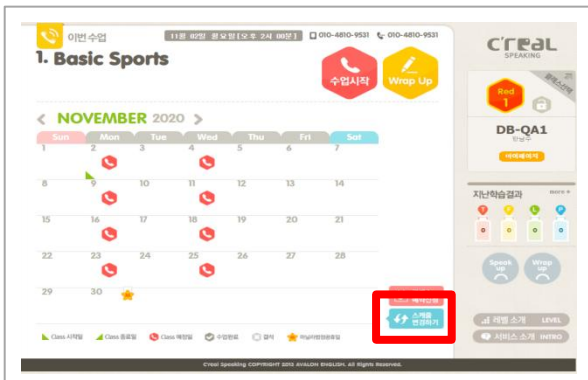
이번수업

11월 02일 월요일 [오후 2시 00분]

010-4810-9531

010-4810-9531

1. Basic Sports

수업시작

Wrap Up

C'real SPEAKING

Red 1

DB-QA1

NOVEMBER 2020

| Sun | Mon | Tue | Wed | Thu | Fri | Sat |
|---|---|---|---|---|---|---|
| 1 | 2 | 3 | 4 | 5 | 6 | 7 |
| 8 | 9 | 10 | 11 | 12 | 13 | 14 |
| 15 | 16 | 17 | 18 | 19 | 20 | 21 |
| 22 | 23 | 24 | 25 | 26 | 27 | 28 |
| 29 | 30 | | | | | |

지난학습결과

Speak up

Wrap up

스케줄 변경하기

레벨 소개 LEVEL

서비스 소개 INTRO

Class 시작일 Class 종료일 Class 예정일 수업완료 결석

C'real Speaking COPYRIGHT 2015 AVALON ENGLISH. All Rights Reserved.